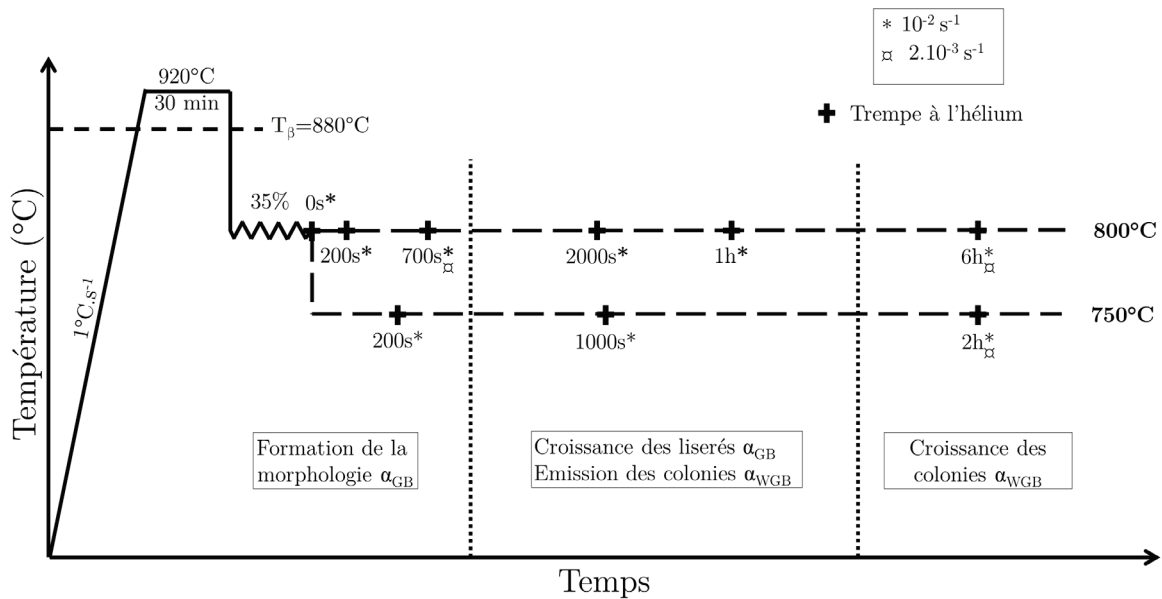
* $10^{-2}$ $s^{-1}$
¤ $2.10^{-3}$ $s^{-1}$

Trempe à l'hélium

920°C
30 min
$T_\beta$=880°C

Température (°C)

$1°C.s^{-1}$

35% 0s*

200s* 700s*¤ 2000s* 1h* 6h*¤ 800°C

200s* 1000s* 2h*¤ 750°C

Formation de la morphologie $\alpha_{GB}$

Croissance des liserés $\alpha_{GB}$
Emission des colonies $\alpha_{WGB}$

Croissance des colonies $\alpha_{WGB}$

Temps